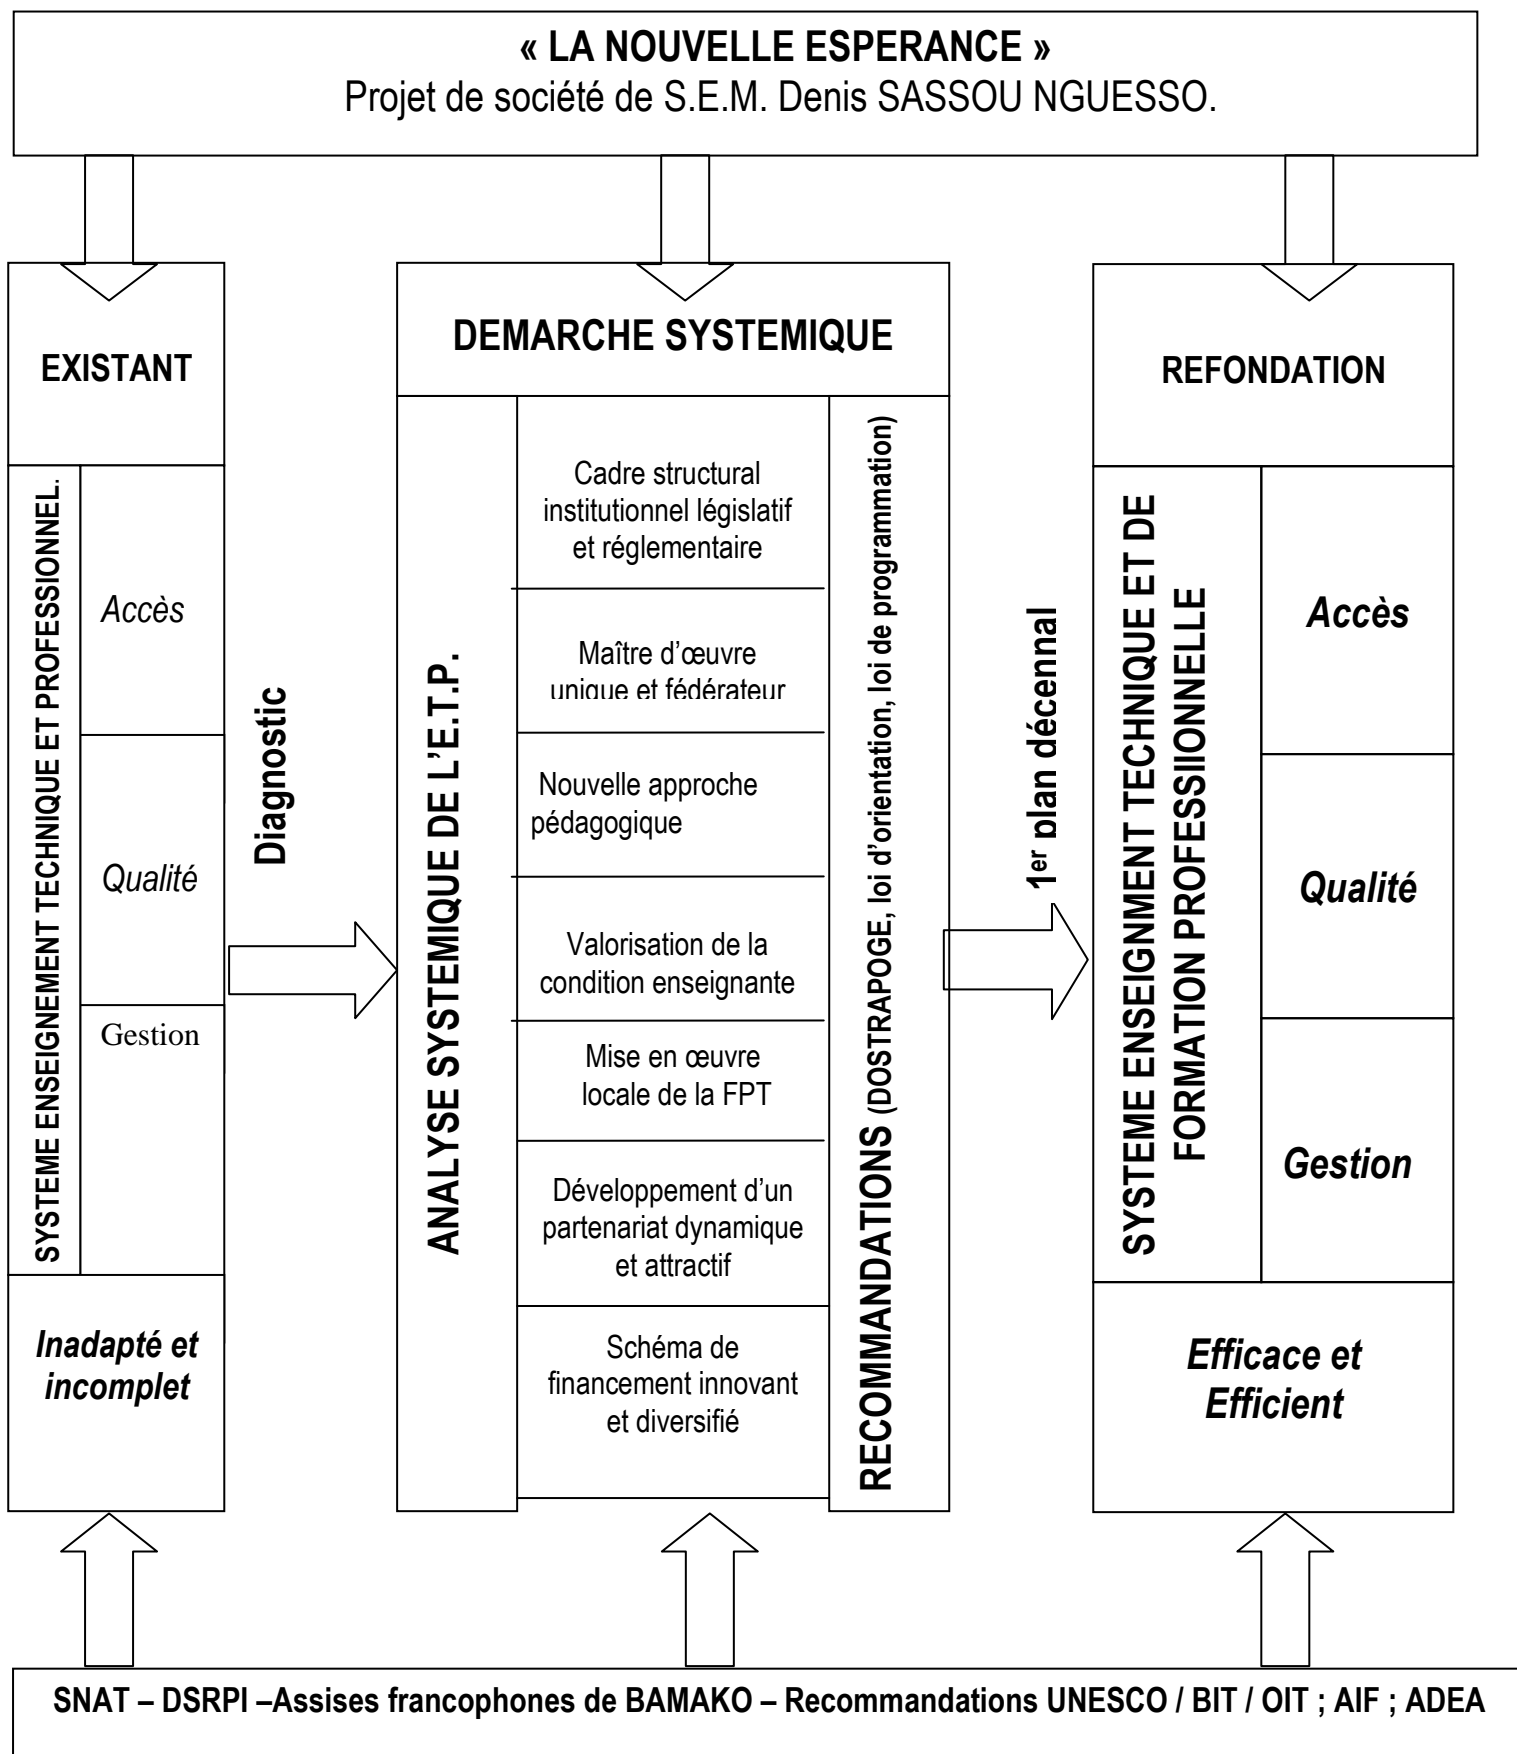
« LA NOUVELLE ESPERANCE »
Projet de société de S.E.M. Denis SASSOU NGUESSO.

EXISTANT

SYSTEME ENSEIGNEMENT TECHNIQUE ET PROFESSIONNEL.

Accès

Qualité

Gestion

Inadapté et incomplet

Diagnostic

DEMARCHE SYSTEMIQUE

ANALYSE SYSTEMIQUE DE L'E.T.P.

Cadre structural institutionnel législatif et réglementaire

Maître d'œuvre unique et fédérateur

Nouvelle approche pédagogique

Valorisation de la condition enseignante

Mise en œuvre locale de la FPT

Développement d'un partenariat dynamique et attractif

Schéma de financement innovant et diversifié

RECOMMANDATIONS (DOSTRAPOGE, loi d'orientation, loi de programmation)

1er plan décennal

REFONDATION

SYSTEME ENSEIGNMENT TECHNIQUE ET DE FORMATION PROFESSIIONNELLE

Accès

Qualité

Gestion

Efficace et Efficient

SNAT – DSRPI –Assises francophones de BAMAKO – Recommandations UNESCO / BIT / OIT ; AIF ; ADEA